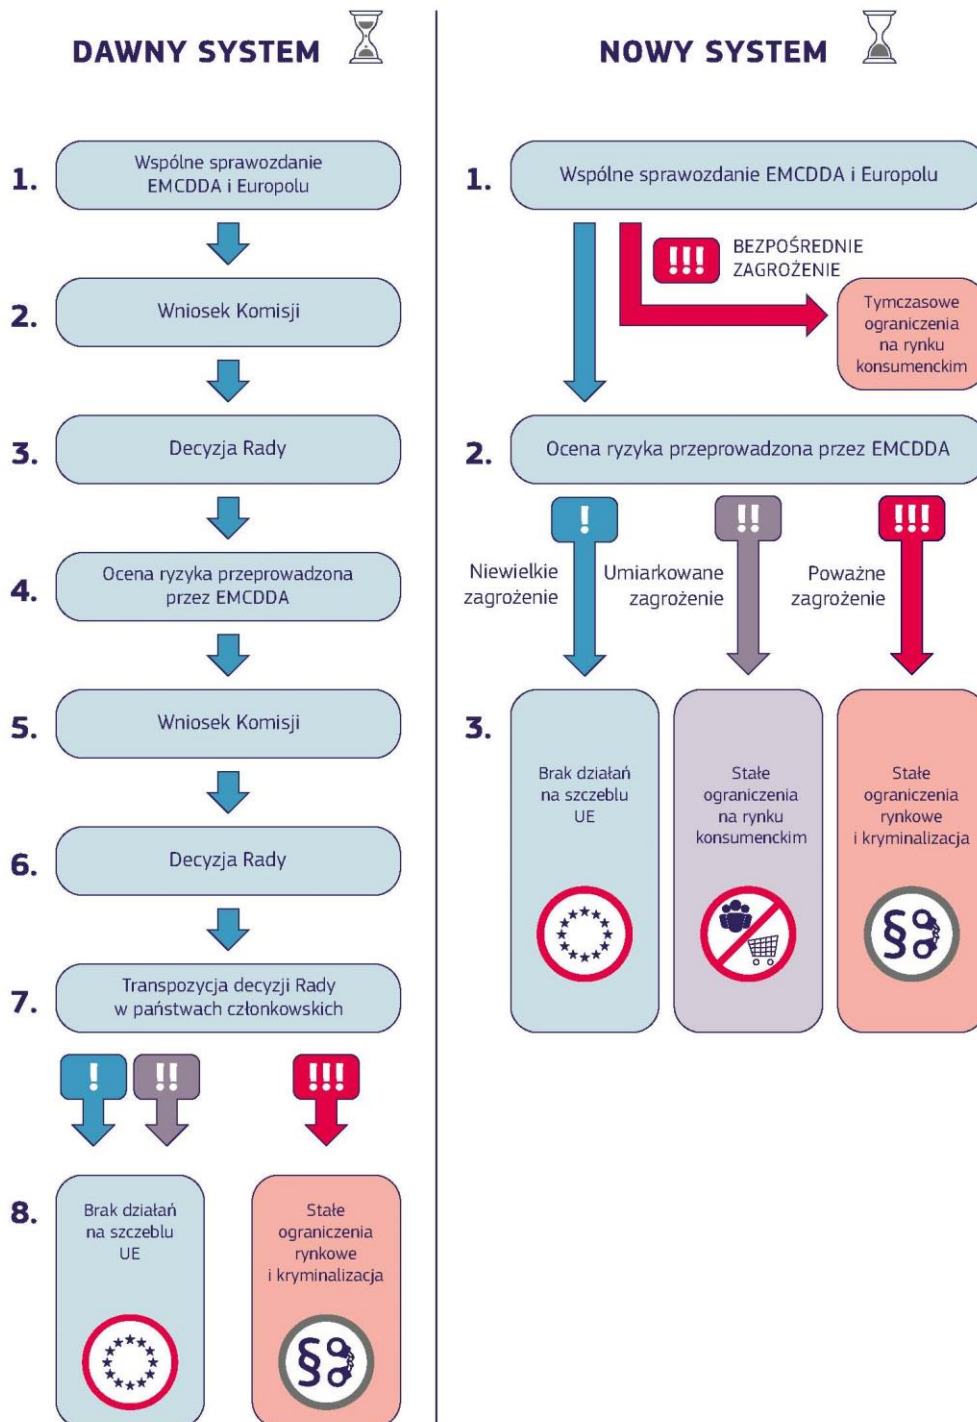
DAWNY SYSTEM

1. Wspólne sprawozdanie EMCDDA i Europolu

2. Wniosek Komisji

3. Decyzja Rady

4. Ocena ryzyka przeprowadzona przez EMCDDA

5. Wniosek Komisji

6. Decyzja Rady

7. Transpozycja decyzji Rady w państwach członkowskich

! !! !!!

8. Brak działań na szczeblu UE

Stałe ograniczenia rynkowe i kryminalizacja

§

NOWY SYSTEM

1. Wspólne sprawozdanie EMCDDA i Europolu

!!! BEZPOŚREDNIE ZAGROŻENIE

Tymczasowe ograniczenia na rynku konsumenckim

2. Ocena ryzyka przeprowadzona przez EMCDDA

! Niewielkie zagrożenie

!! Umiarkowane zagrożenie

!!! Poważne zagrożenie

3. Brak działań na szczeblu UE

Stałe ograniczenia na rynku konsumenckim

Stałe ograniczenia rynkowe i kryminalizacja

§